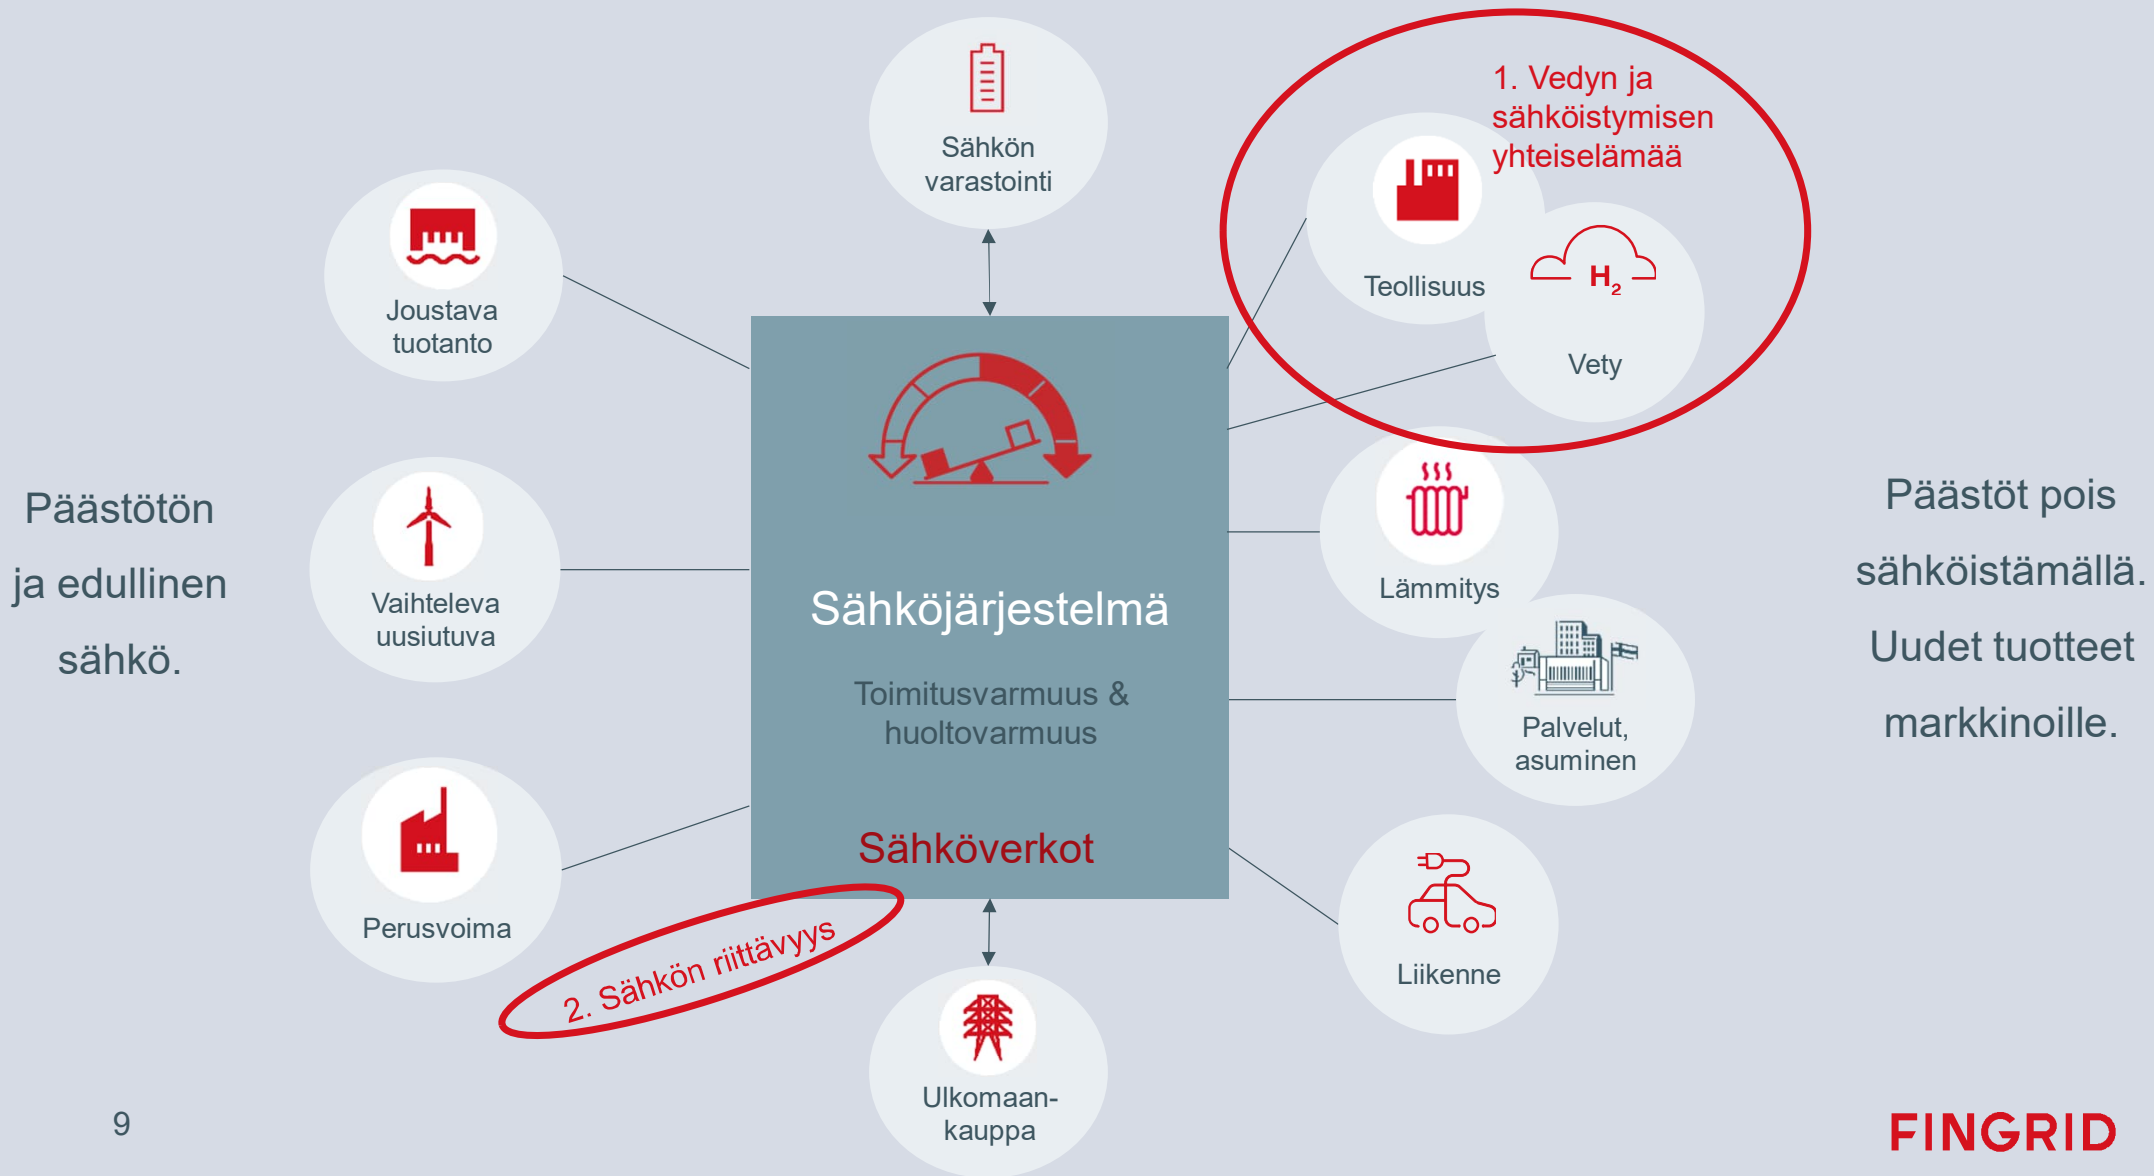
Päästötön ja edullinen sähkö.

Sähkön varastointi

Joustava tuotanto

1. Vedyn ja sähköistymisen yhteiselämää

Teollisuus

$H_2$

Vety

Vaihteleva uusiutuva

Sähköjärjestelmä

Toimitusvarmuus & huoltovarmuus

Sähköverkot

Lämmitys

Palvelut, asuminen

Perusvoima

2. Sähkön riittävyys

Liikenne

Ulkomaankauppa

Päästöt pois sähköistämällä. Uudet tuotteet markkinoille.

9

FINGRID